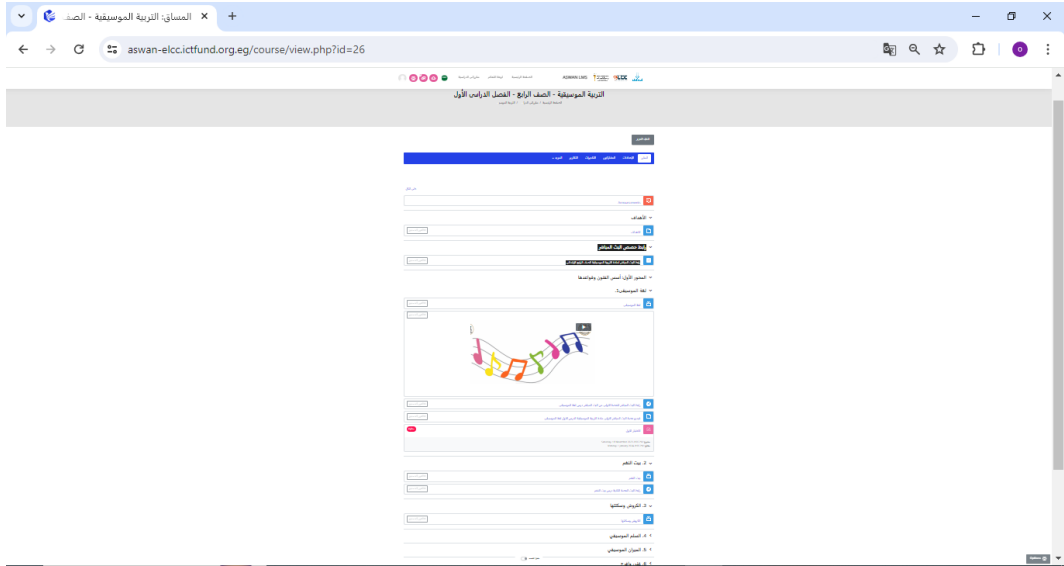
المساق: التربية الموسيقية - الصف

aswan-elcc.ictfund.org.eg/course/view.php?id=26

التربية الموسيقية - الصف الرابع - الفصل الدراسي الأول

الأهداف

خطة تحضيرية ليك المواطن

المحور الأول: أسس الفنون وقواعدها

اللغة الموسيقية

1- بيت النغم

2- الكروش وسكتتها

3- السلم الموسيقي

4- الميزان الموسيقي